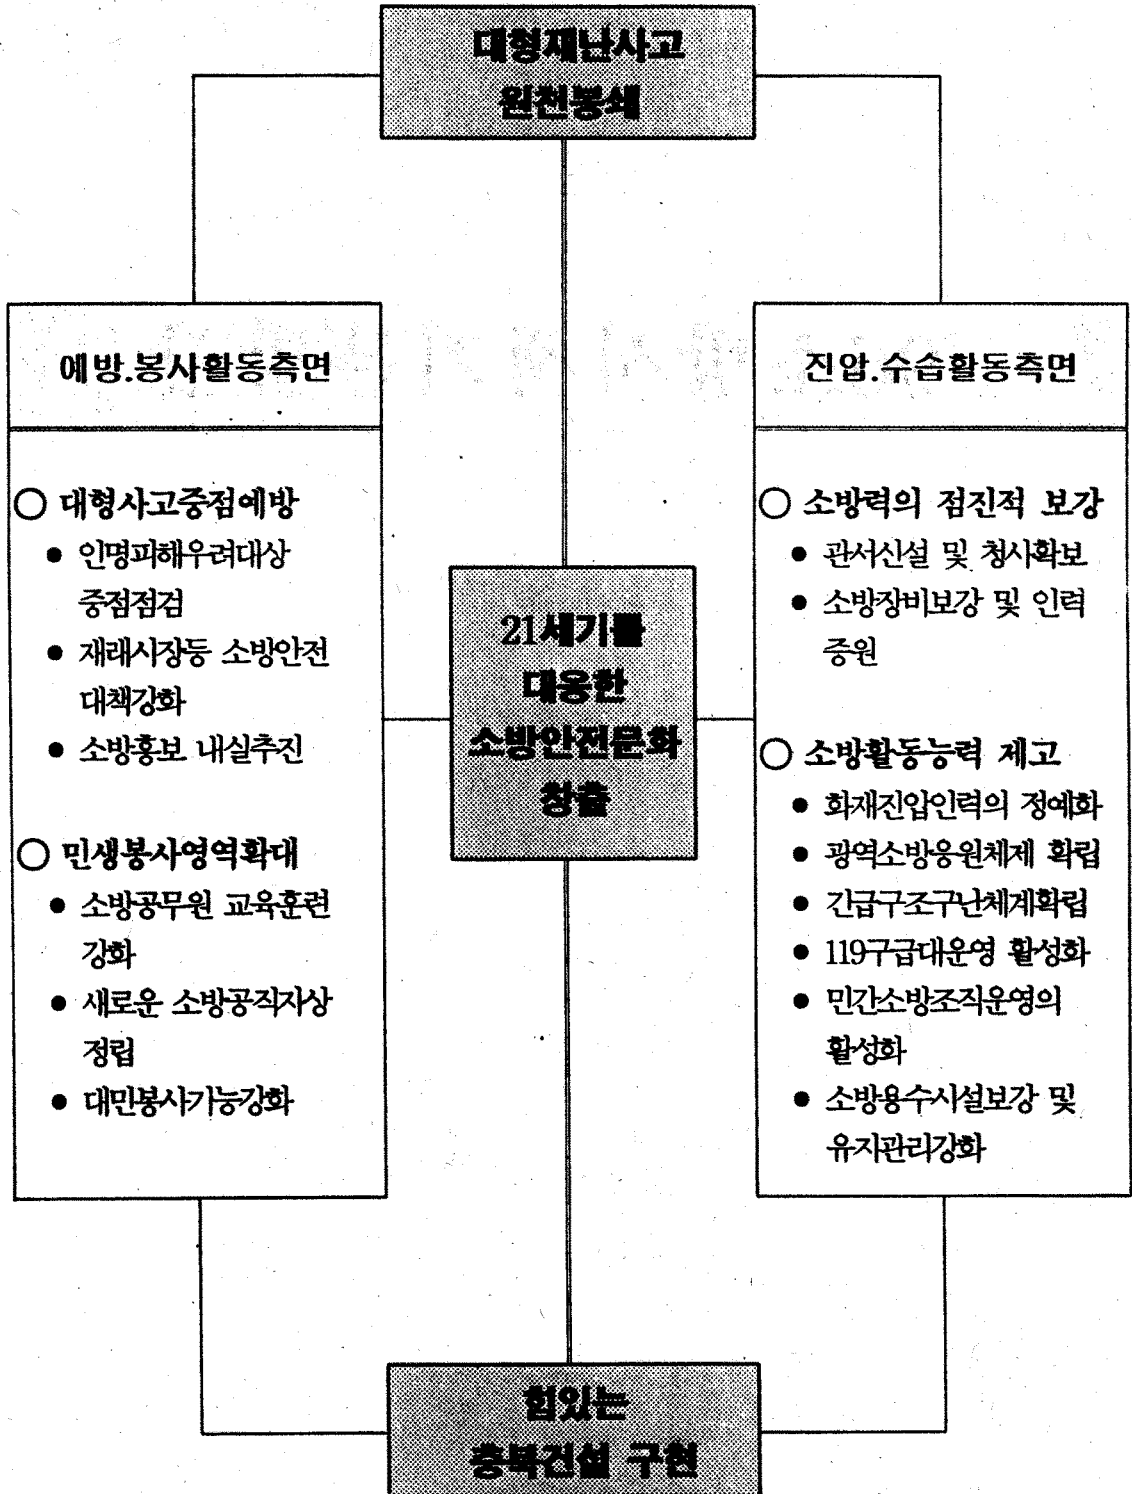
대형재난사고
원천봉쇄

예방.봉사활동측면

○ 대형사고중점예방
● 인명피해우려대상 중점점검
● 재래시장등 소방안전 대책강화
● 소방홍보 내실추진

○ 민생봉사영역확대
● 소방공무원 교육훈련 강화
● 새로운 소방공직자상 정립
● 대민봉사기능강화

21세기를
대응한
소방안전문화
창출

진압.수습활동측면

○ 소방력의 점진적 보강
● 관서신설 및 청사확보
● 소방장비보강 및 인력 증원

○ 소방활동능력 제고
● 화재진압인력의 정예화
● 광역소방응원체제 확립
● 긴급구조구난체계확립
● 119구급대운영 활성화
● 민간소방조직운영의 활성화
● 소방용수시설보강 및 유지관리강화

힘있는
충북건설 구현